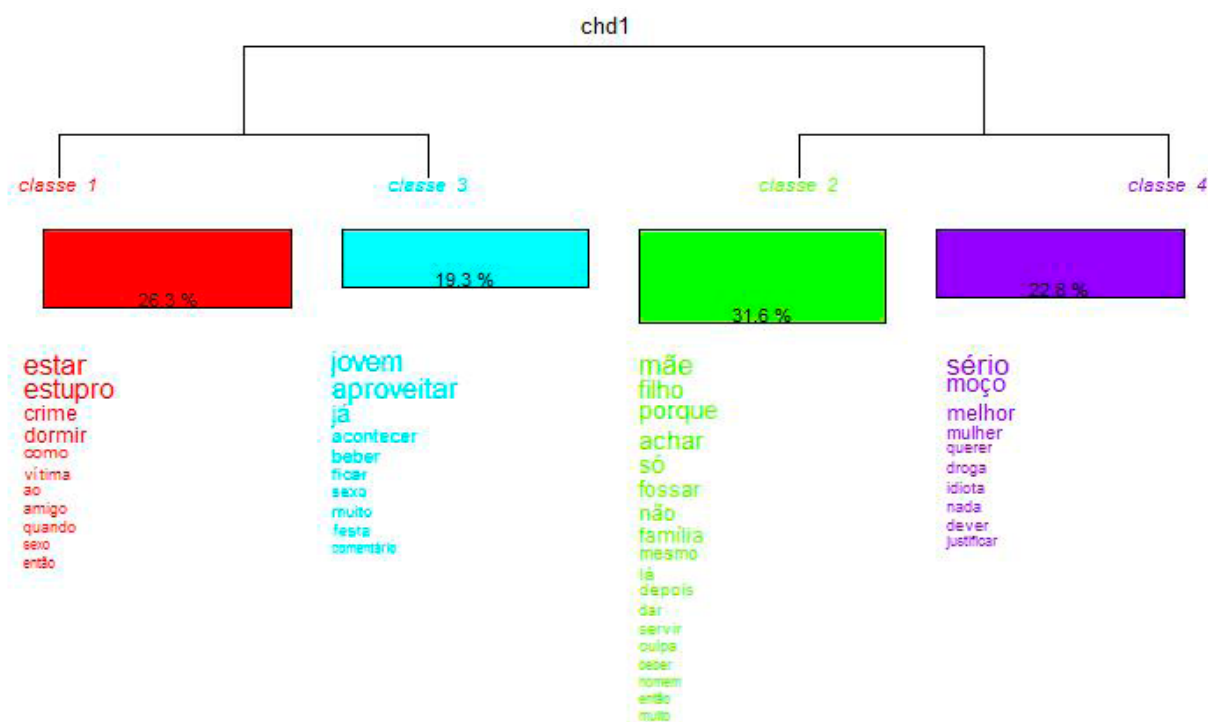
chd1

classe 1
26.3 %
estar
estupro
crime
dormir
como
vítima
ao
amigo
quando
sexo
então

classe 3
19.3 %
jovem
aproveitar
já
acontecer
beber
ficar
sexo
muito
festa
comentário

classe 2
31.6 %
mãe
filho
porque
achar
só
fossar
não
família
mesmo
lá
depois
dar
servir
culpa
beber
homem
então
muito

classe 4
22.8 %
sério
moço
melhor
mulher
querer
droga
idiota
nada
dever
justificar